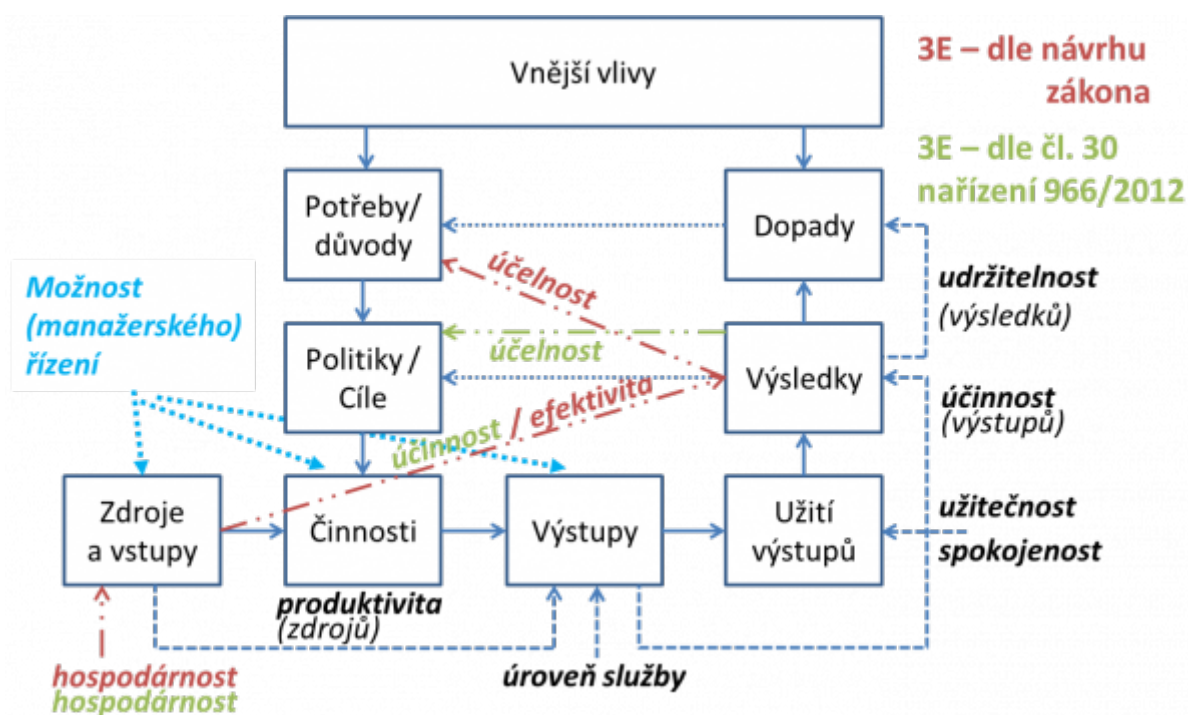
Vnější vlivy

3E – dle návrhu zákona

3E – dle čl. 30 nařízení 966/2012

Potřeby/ důvody

Dopady

účelnost

udržitelnost (výsledků)

Možnost (manažerského) řízení

Politiky / Cíle

účelnost

Výsledky

účinnost / efektivita

účinnost (výstupů)

Zdroje a vstupy

Činnosti

Výstupy

Užití výstupů

užitečnost

spokojenost

produktivita (zdrojů)

hospodárnost

hospodárnost

úroveň služby